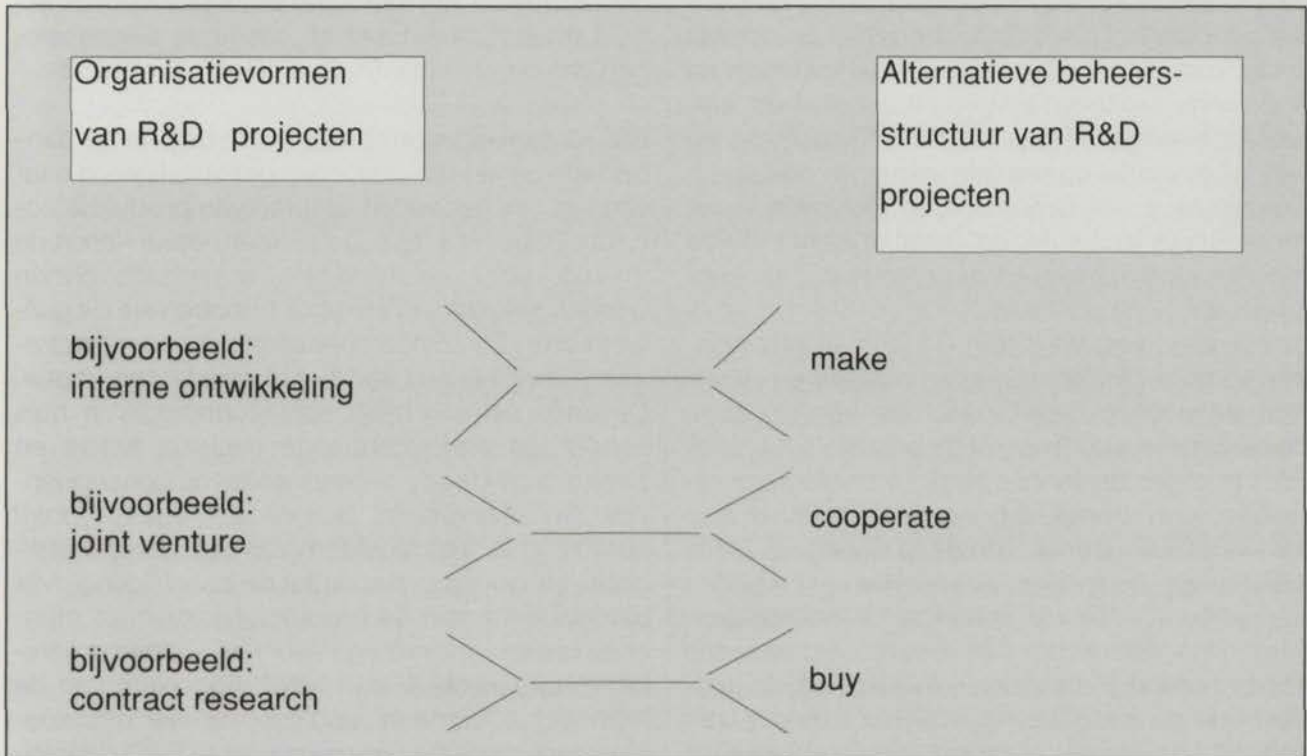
Organisatievormen van R&D projecten

Alternatieve beheersstructuur van R&D projecten

bijvoorbeeld: interne ontwikkeling

make

bijvoorbeeld: joint venture

cooperate

bijvoorbeeld: contract research

buy